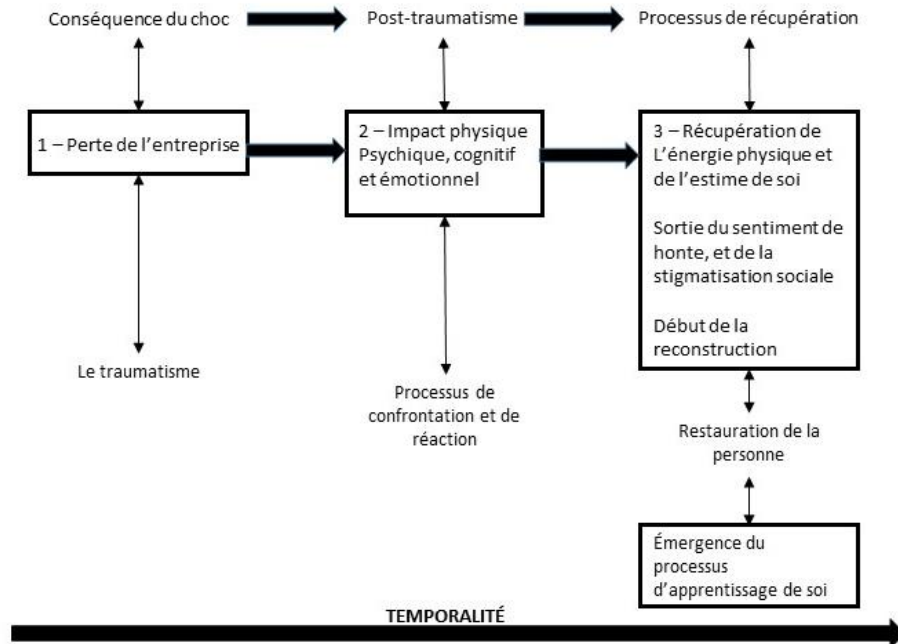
Conséquence du choc

Post-traumatisme

Processus de récupération

1 – Perte de l'entreprise

2 – Impact physique Psychique, cognitif et émotionnel

3 – Récupération de L'énergie physique et de l'estime de soi

Sortie du sentiment de honte, et de la stigmatisation sociale

Début de la reconstruction

Le traumatisme

Processus de confrontation et de réaction

Restauration de la personne

Émergence du processus d'apprentissage de soi

TEMPORALITÉ